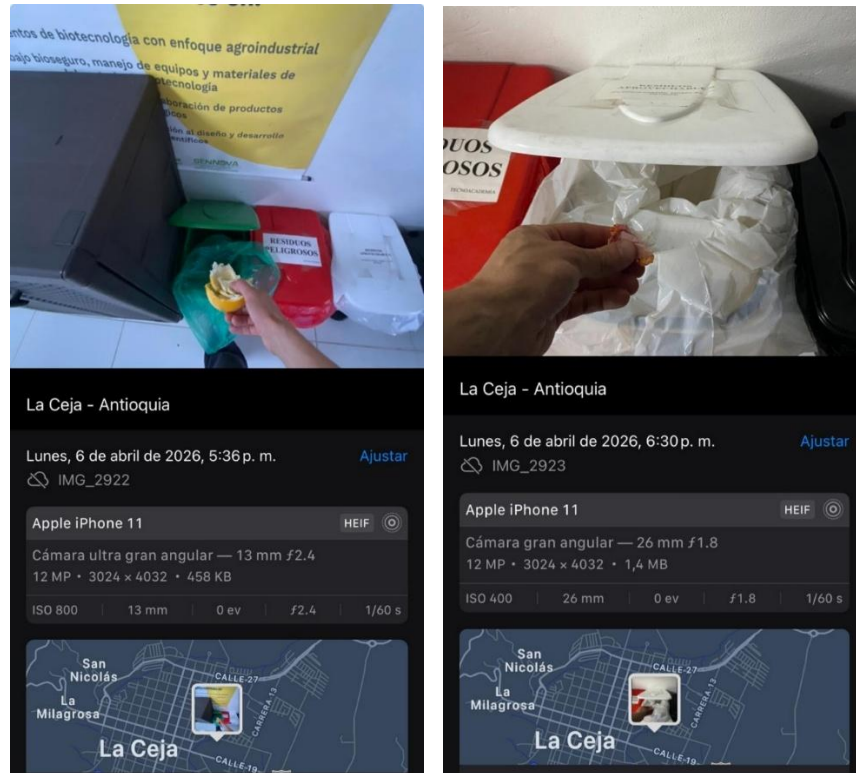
ntos de biotecnología con enfoque agroindustrial
bajo bioseguro, manejo de equipos y materiales de biotecnología
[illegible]boración de productos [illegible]icos
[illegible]n al diseño y desarrollo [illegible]entíficos

SENNOVA

RESIDUOS PELIGROSOS

La Ceja - Antioquia

Lunes, 6 de abril de 2026, 5:36 p. m.
Ajustar
IMG_2922

Apple iPhone 11
HEIF
Cámara ultra gran angular — 13 mm ƒ2.4
12 MP • 3024 × 4032 • 458 KB

| ISO 800 | 13 mm | 0 ev | ƒ2.4 | 1/60 s |
|---|---|---|---|---|

San Nicolás
La Milagrosa
La Ceja
CALLE-27
CARRERA 13
CALLE-19

DUOS
ROSOS
TECNOACADEMIA

La Ceja - Antioquia

Lunes, 6 de abril de 2026, 6:30 p. m.
Ajustar
IMG_2923

Apple iPhone 11
HEIF
Cámara gran angular — 26 mm ƒ1.8
12 MP • 3024 × 4032 • 1,4 MB

| ISO 400 | 26 mm | 0 ev | ƒ1.8 | 1/60 s |
|---|---|---|---|---|

San Nicolás
La Milagrosa
La Ceja
CALLE-27
CARRERA 13
CALLE-19